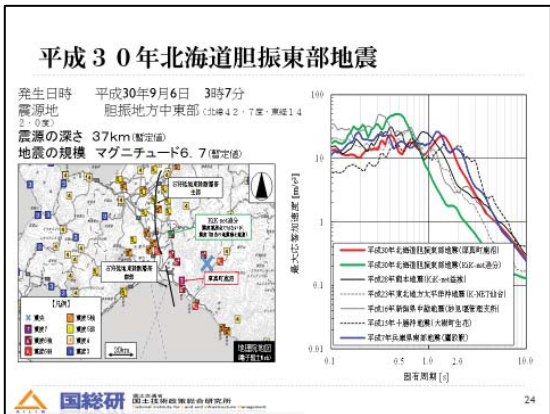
平成３０年北海道胆振東部地震

発生日時　平成30年9月6日　3時7分
震源地　胆振地方中東部（北緯４２．７度、東経１４２．０度）
震源の深さ　37km（暫定値）
地震の規模　マグニチュード6．7（暫定値）

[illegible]

KiK-net追分
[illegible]

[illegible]

厚真町鹿沼

【凡例】
震央
震度7
震度6強
震度6弱
震度5強
震度5弱
震度4

20km

地理院地図
電子国土Web

100
10
1
0.1
0.01

最大応答加速度 [m/s²]

0.1　0.5　1.0　5.0　10.0
固有周期 [s]

平成30年北海道胆振東部地震（厚真町鹿沼）
平成30年北海道胆振東部地震（KiK-net追分）
平成28年熊本地震（KiK-net益城）
平成23年東北地方太平洋沖地震（K-NET築館）
平成16年新潟県中越地震（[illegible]）
平成15年十勝沖地震（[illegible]）
平成7年兵庫県南部地震（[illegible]）

国総研　国土交通省 国土技術政策総合研究所　National Institute for Land and Infrastructure Management

24